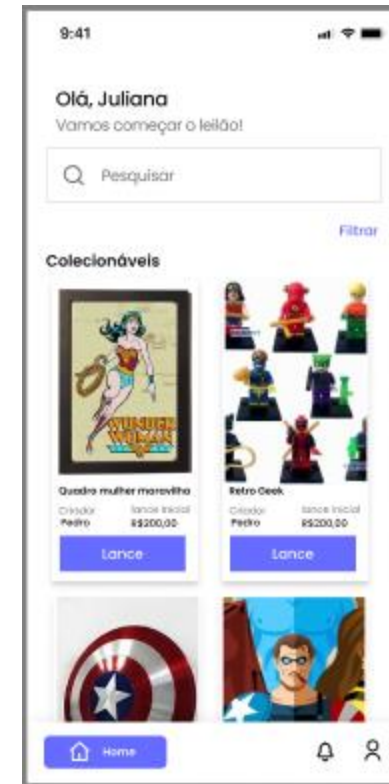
9:41

Olá, Juliana
Vamos começar o leilão!

Pesquisar

Filtrar

Colecionáveis

WONDER WOMAN

Quadro mulher maravilha
Criador
Pedro
lance inicial
R$200,00
Lance

Retro Geek
Criador
Pedro
lance inicial
R$200,00
Lance

Home